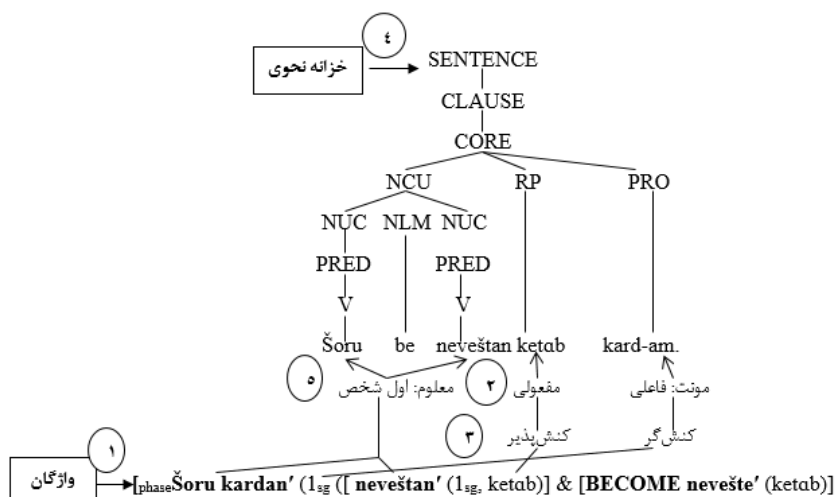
٤
خزانه نحوی
SENTENCE
CLAUSE
CORE
NCU
RP
PRO
NUC
NLM
NUC
PRED
PRED
V
V
Šoru
be
neveštan
ketab
kard-am.
٥
معلوم: اول شخص
٢
مفعولی
مونث: فاعلی
٣
کنش‌پذیر
کنش‌گر
١
واژگان
[$_{phase}$Šoru kardan′ ($1_{sg}$ ([ neveštan′ ($1_{sg}$, ketab)] & [BECOME nevešte′ (ketab)]